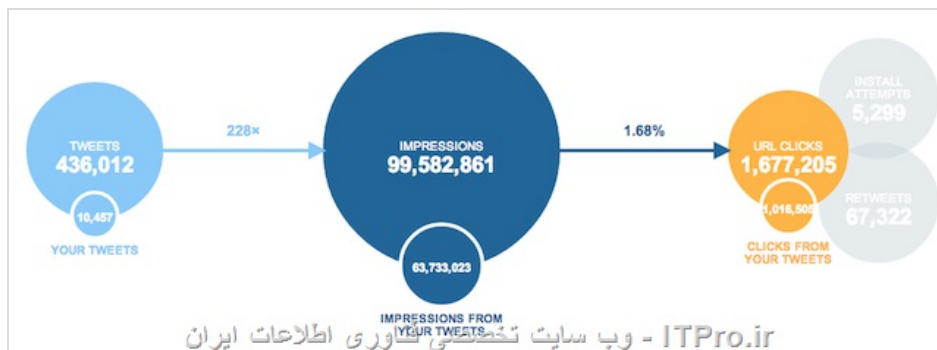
TWEETS
436,012
10,457
YOUR TWEETS

228×

IMPRESSIONS
99,582,861
63,733,023
IMPRESSIONS FROM YOUR TWEETS

1.68%

URL CLICKS
1,677,205
1,016,505
CLICKS FROM YOUR TWEETS

INSTALL ATTEMPTS
5,299

RETWEETS
67,322

ITPro.ir - وب سایت تخصصی فناوری اطلاعات ایران